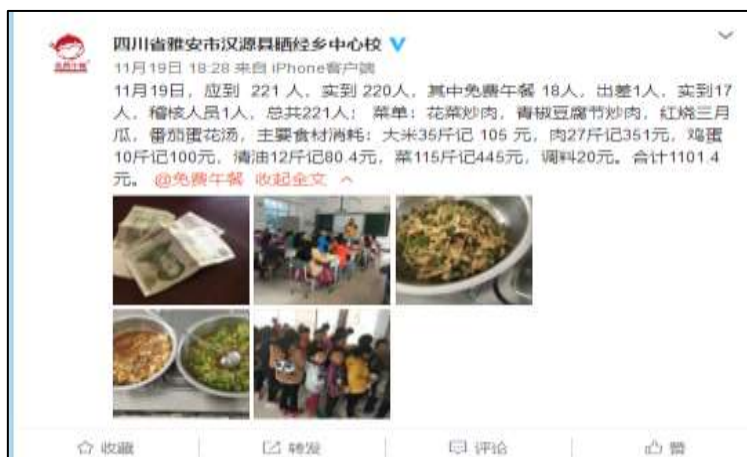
四川省雅安市汉源县晒经乡中心校

11月19日 18:28 来自 iPhone客户端

11月19日，应到 221 人，实到 220人，其中免费午餐 18人，出差1人，实到17人，稽核人员1人，总共221人；菜单：花菜炒肉，青椒豆腐节炒肉，红烧三月瓜，番茄蛋花汤，主要食材消耗：大米35斤记 105 元，肉27斤记351元，鸡蛋10斤记100元，清油12斤记80.4元，菜115斤记445元，调料20元。合计1101.4元。 @免费午餐 收起全文 ^

免费午餐

收藏 转发 评论 赞